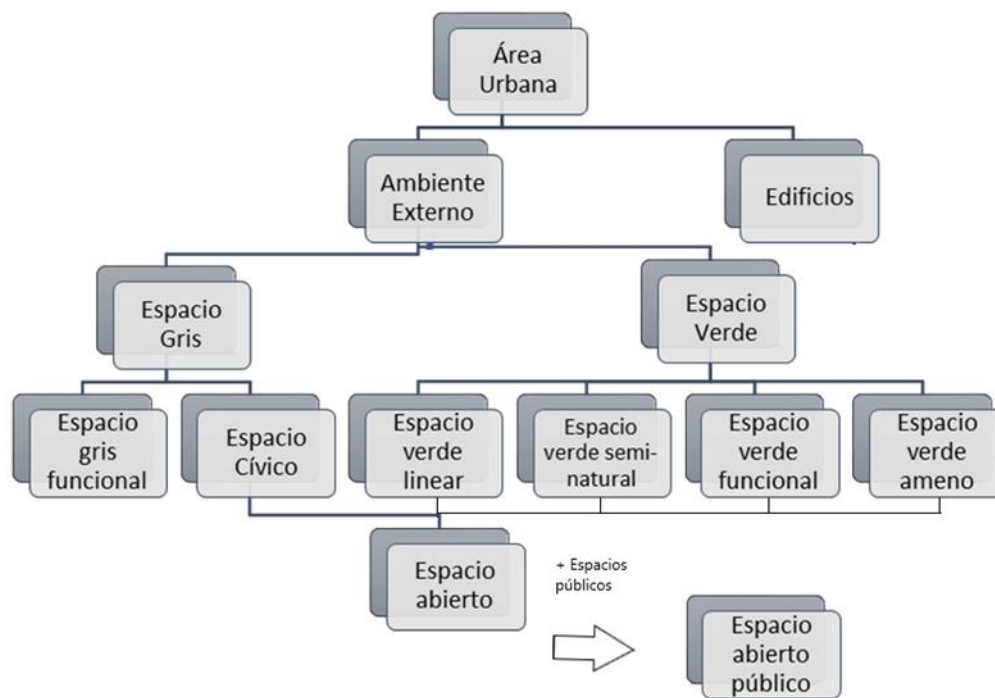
Área Urbana

Ambiente Externo

Edificios

Espacio Gris

Espacio Verde

Espacio gris funcional

Espacio Cívico

Espacio verde linear

Espacio verde seminatural

Espacio verde funcional

Espacio verde ameno

Espacio abierto

+ Espacios públicos

Espacio abierto público